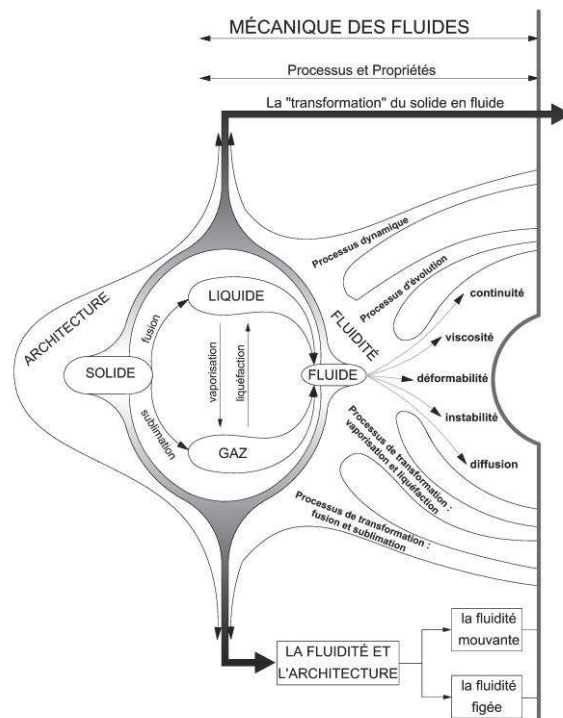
MÉCANIQUE DES FLUIDES

Processus et Propriétés

La "transformation" du solide en fluide

Processus dynamique

Processus d'évolution

ARCHITECTURE

LIQUIDE

FLUIDITÉ

continuité

fusion

vaporisation

liquéfaction

viscosité

SOLIDE

FLUIDE

déformabilité

instabilité

sublimation

GAZ

Processus de transformation : vaporisation et liquéfaction

diffusion

Processus de transformation : fusion et sublimation

LA FLUIDITÉ ET L'ARCHITECTURE

la fluidité mouvante

la fluidité figée